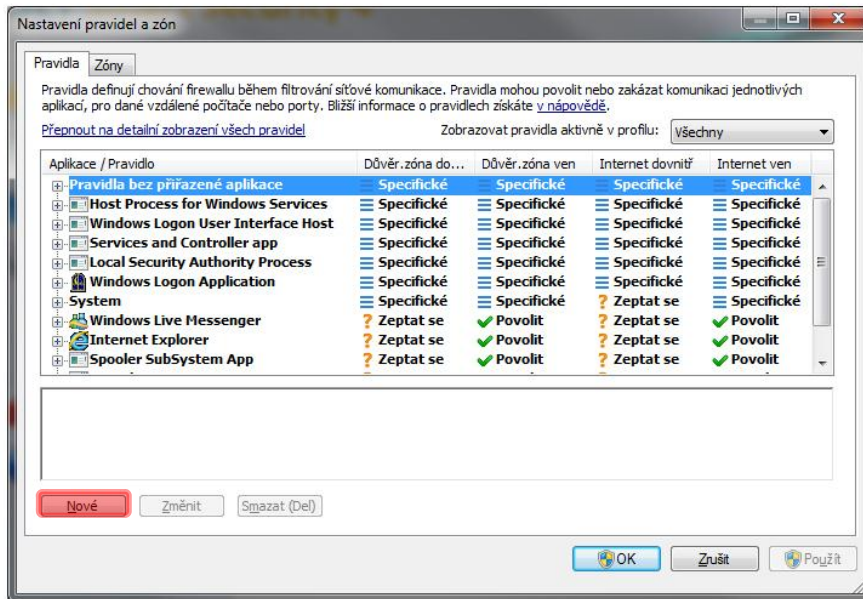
Nastavení pravidel a zón

Pravidla | Zóny

Pravidla definují chování firewallu během filtrování síťové komunikace. Pravidla mohou povolit nebo zakázat komunikaci jednotlivých aplikací, pro dané vzdálené počítače nebo porty. Bližší informace o pravidlech získáte v nápovědě.

Přepnout na detailní zobrazení všech pravidel

Zobrazovat pravidla aktivně v profilu: Všechny

| Aplikace / Pravidlo | Důvěr.zóna do... | Důvěr.zóna ven | Internet dovnitř | Internet ven |
|---|---|---|---|---|
| Pravidla bez přiřazené aplikace | Specifické | Specifické | Specifické | Specifické |
| Host Process for Windows Services | Specifické | Specifické | Specifické | Specifické |
| Windows Logon User Interface Host | Specifické | Specifické | Specifické | Specifické |
| Services and Controller app | Specifické | Specifické | Specifické | Specifické |
| Local Security Authority Process | Specifické | Specifické | Specifické | Specifické |
| Windows Logon Application | Specifické | Specifické | Specifické | Specifické |
| System | Specifické | Specifické | Zeptat se | Specifické |
| Windows Live Messenger | Zeptat se | Povolit | Zeptat se | Povolit |
| Internet Explorer | Zeptat se | Povolit | Zeptat se | Povolit |
| Spooler SubSystem App | Zeptat se | Povolit | Zeptat se | Povolit |

Nové | Změnit | Smazat (Del)

OK | Zrušit | Použít